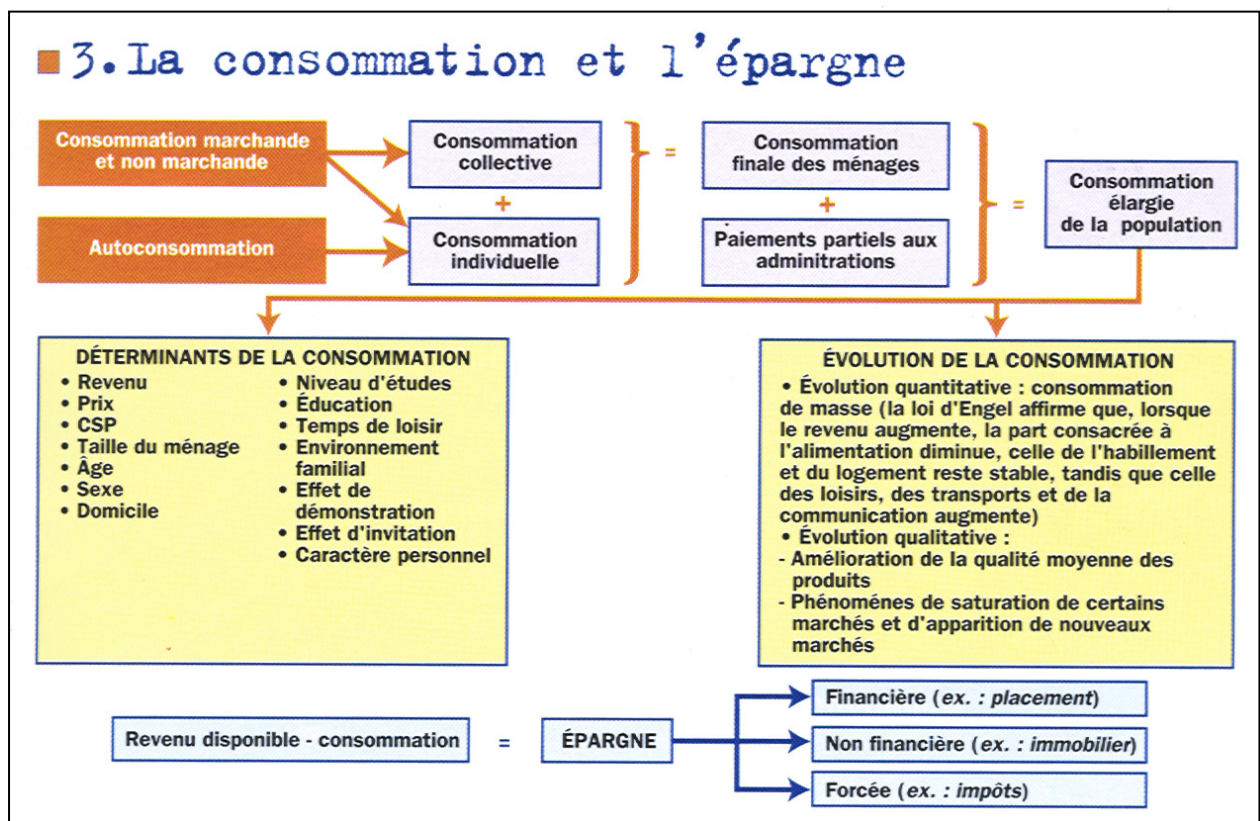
3. La consommation et l'épargne

Consommation marchande et non marchande

Autoconsommation

Consommation collective

+

Consommation individuelle

=

Consommation finale des ménages

+

Paiements partiels aux adminitrations

=

Consommation élargie de la population

DÉTERMINANTS DE LA CONSOMMATION
• Revenu
• Prix
• CSP
• Taille du ménage
• Âge
• Sexe
• Domicile
• Niveau d'études
• Éducation
• Temps de loisir
• Environnement familial
• Effet de démonstration
• Effet d'invitation
• Caractère personnel

ÉVOLUTION DE LA CONSOMMATION
• Évolution quantitative : consommation de masse (la loi d'Engel affirme que, lorsque le revenu augmente, la part consacrée à l'alimentation diminue, celle de l'habillement et du logement reste stable, tandis que celle des loisirs, des transports et de la communication augmente)
• Évolution qualitative :
- Amélioration de la qualité moyenne des produits
- Phénoménes de saturation de certains marchés et d'apparition de nouveaux marchés

Revenu disponible - consommation = ÉPARGNE

Financière (ex. : placement)

Non financière (ex. : immobilier)

Forcée (ex. : impôts)